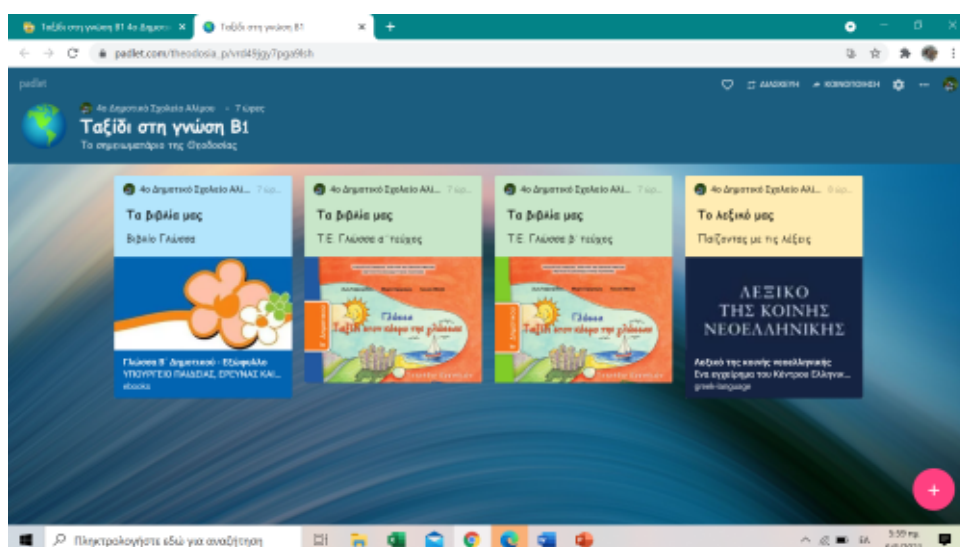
Ταξίδι στη γνώση Β1 4ο Δημοτ... ×
Ταξίδι στη γνώση Β1 ×
+

padlet.com/theodosia_p/vrd49jgy7pga9lsh

padlet
ΑΛΛΑΓΗ ΚΟΙΝΟΠΟΙΗΣΗ

4ο Δημοτικό Σχολείο Αλίμου • 7 ώρες
Ταξίδι στη γνώση Β1
Το σημειωματάριο της Θεοδοσίας

4ο Δημοτικό Σχολείο Αλί... 7 ώρ...
Τα βιβλία μας
Βιβλίο Γλώσσα
Γλώσσα Β' Δημοτικού - Εξώφυλλο
ΥΠΟΥΡΓΕΙΟ ΠΑΙΔΕΙΑΣ, ΕΡΕΥΝΑΣ ΚΑΙ...
ebooks

4ο Δημοτικό Σχολείο Αλί... 7 ώρ...
Τα βιβλία μας
Τ.Ε. Γλώσσα α΄ τεύχος
Γλώσσα
Ταξίδι στον κόσμο της γλώσσας

4ο Δημοτικό Σχολείο Αλί... 7 ώρ...
Τα βιβλία μας
Τ.Ε. Γλώσσα β΄ τεύχος
Γλώσσα
Ταξίδι στον κόσμο της γλώσσας

4ο Δημοτικό Σχολείο Αλί... 8 ώρ...
Το λεξικό μας
Παίζοντας με τις λέξεις
ΛΕΞΙΚΟ ΤΗΣ ΚΟΙΝΗΣ ΝΕΟΕΛΛΗΝΙΚΗΣ
Λεξικό της κοινής νεοελληνικής
Ένα εγχείρημα του Κέντρου Ελληνικ...
greek-language

Πληκτρολογήστε εδώ για αναζήτηση
5:59 πμ